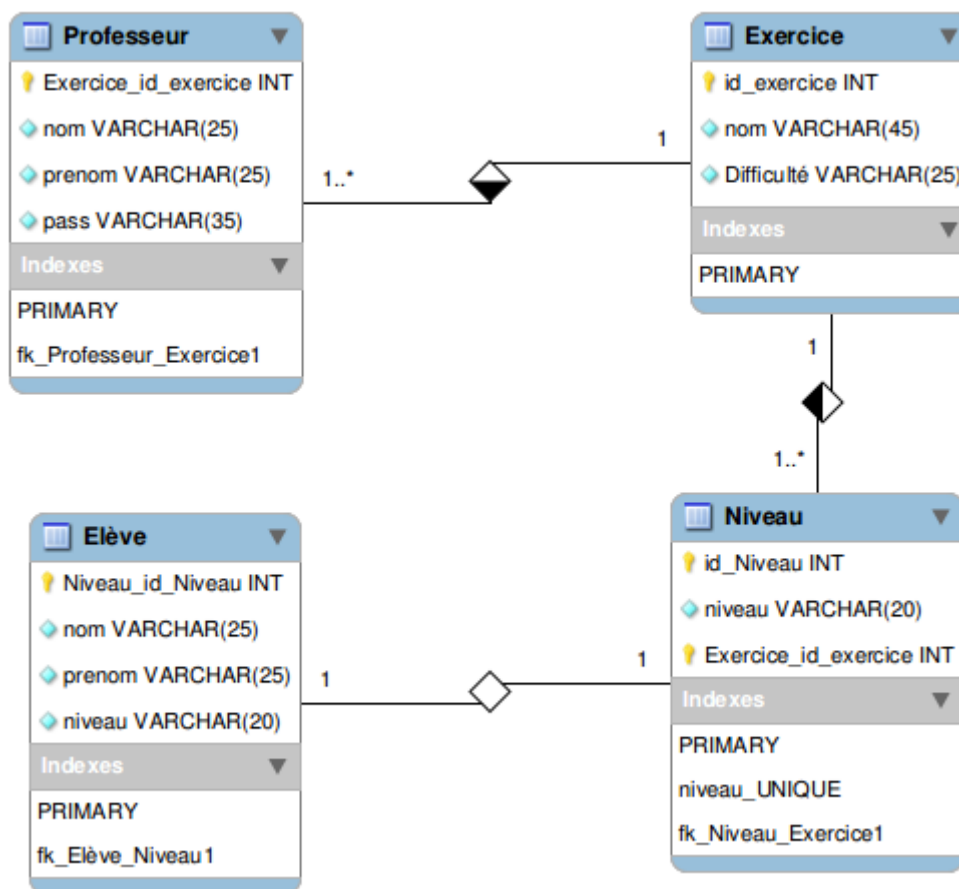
Professeur

Exercice_id_exercice INT

nom VARCHAR(25)

prenom VARCHAR(25)

pass VARCHAR(35)

Indexes

PRIMARY

fk_Professeur_Exercice1

1..*

1

Exercice

id_exercice INT

nom VARCHAR(45)

Difficulté VARCHAR(25)

Indexes

PRIMARY

1

1..*

Elève

Niveau_id_Niveau INT

nom VARCHAR(25)

prenom VARCHAR(25)

niveau VARCHAR(20)

Indexes

PRIMARY

fk_Elève_Niveau1

1

1

Niveau

id_Niveau INT

niveau VARCHAR(20)

Exercice_id_exercice INT

Indexes

PRIMARY

niveau_UNIQUE

fk_Niveau_Exercice1